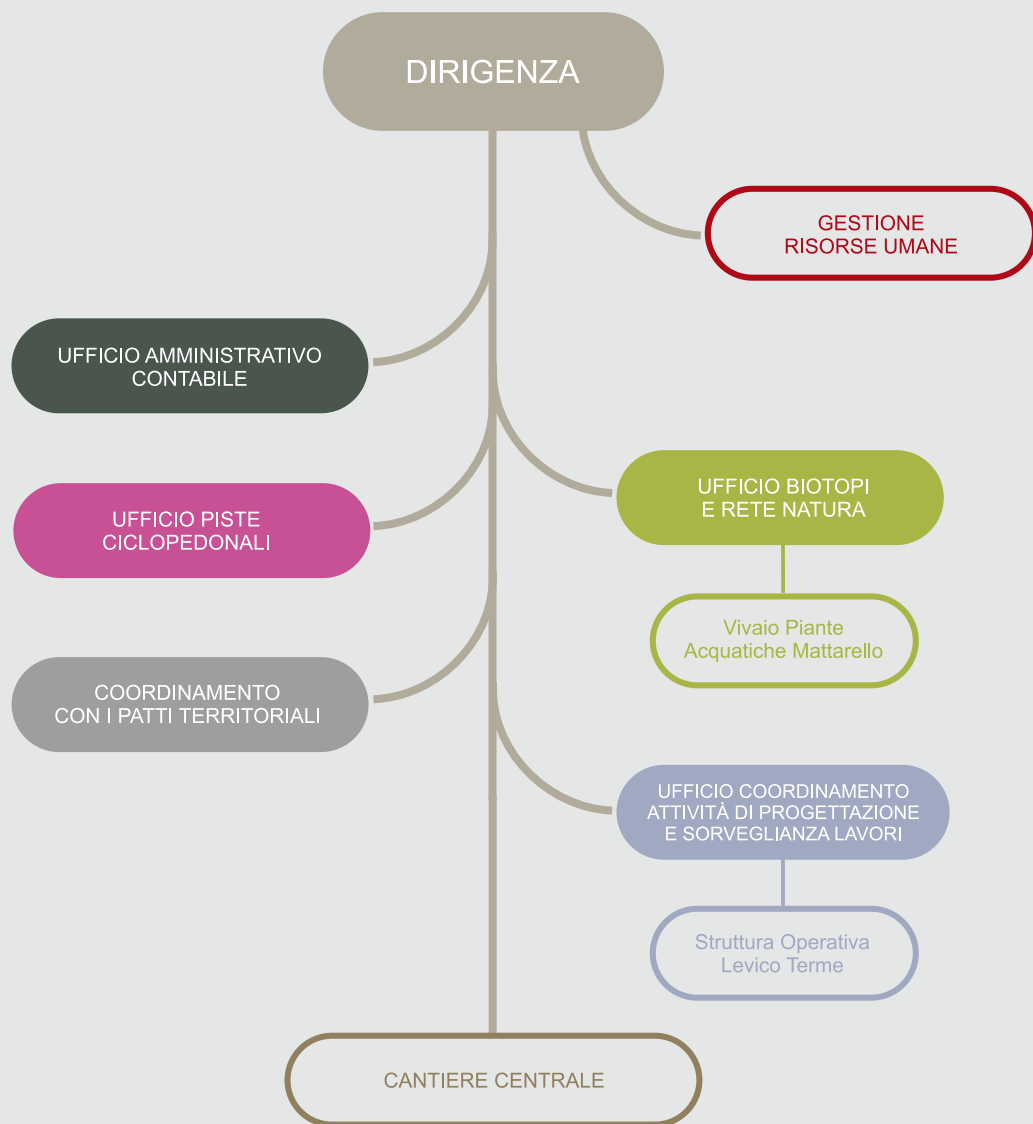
DIRIGENZA

GESTIONE RISORSE UMANE

UFFICIO AMMINISTRATIVO CONTABILE

UFFICIO BIOTOPI E RETE NATURA

Vivaio Piante Acquatiche Mattarello

UFFICIO PISTE CICLOPEDONALI

COORDINAMENTO CON I PATTI TERRITORIALI

UFFICIO COORDINAMENTO ATTIVITÀ DI PROGETTAZIONE E SORVEGLIANZA LAVORI

Struttura Operativa Levico Terme

CANTIERE CENTRALE